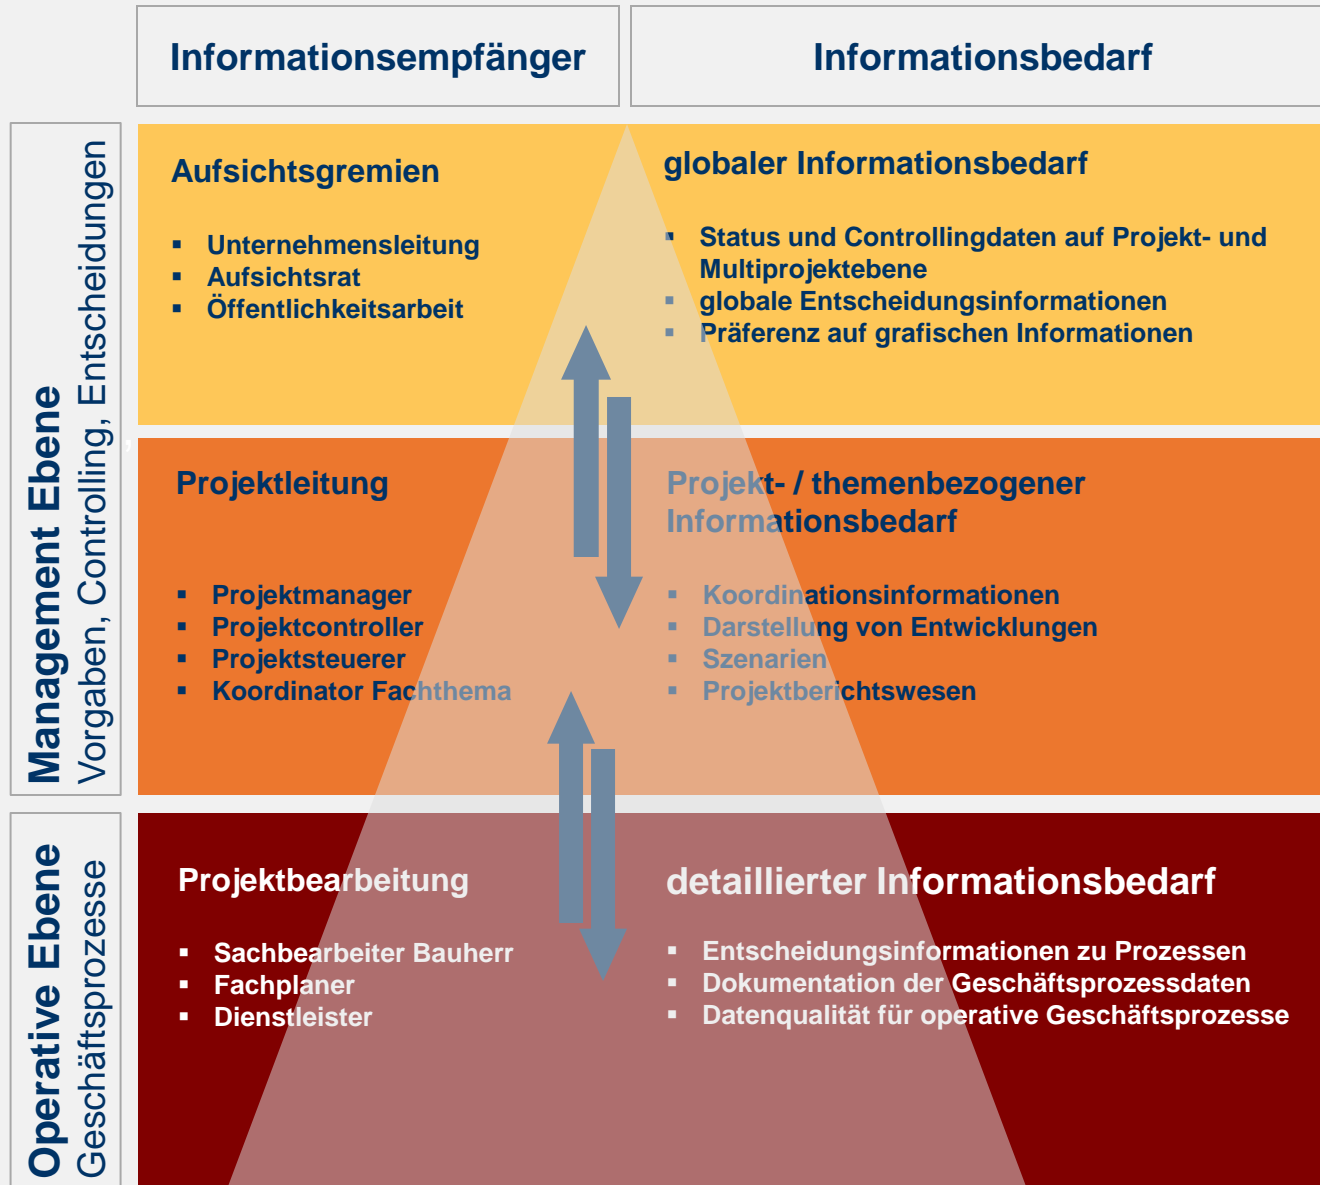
Informationsempfänger

Informationsbedarf

Management Ebene
Vorgaben, Controlling, Entscheidungen

Operative Ebene
Geschäftsprozesse

Aufsichtsgremien

- Unternehmensleitung
- Aufsichtsrat
- Öffentlichkeitsarbeit

globaler Informationsbedarf

- Status und Controllingdaten auf Projekt- und Multiprojektebene
- globale Entscheidungsinformationen
- Präferenz auf grafischen Informationen

Projektleitung

- Projektmanager
- Projektcontroller
- Projektsteuerer
- Koordinator Fachthema

Projekt- / themenbezogener Informationsbedarf

- Koordinationsinformationen
- Darstellung von Entwicklungen
- Szenarien
- Projektberichtswesen

Projektbearbeitung

- Sachbearbeiter Bauherr
- Fachplaner
- Dienstleister

detaillierter Informationsbedarf

- Entscheidungsinformationen zu Prozessen
- Dokumentation der Geschäftsprozessdaten
- Datenqualität für operative Geschäftsprozesse